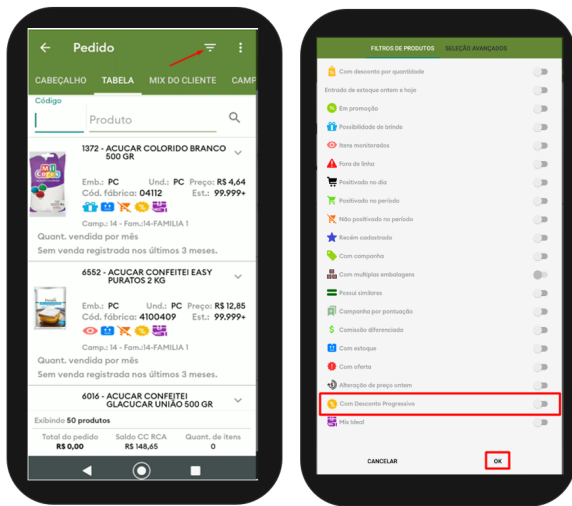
Pedido

CABEÇALHO TABELA MIX DO CLIENTE CAMP

Código

Produto

1372 - ACUCAR COLORIDO BRANCO 500 GR

Emb.: PC Und.: PC Preço: R$ 4,64
Cód. fábrica: 04112 Est.: 99.999+

Camp.: 14 - Fam.:14-FAMILIA 1

Quant. vendida por mês

Sem venda registrada nos últimos 3 meses.

6552 - ACUCAR CONFEITEI EASY PURATOS 2 KG

Emb.: PC Und.: PC Preço: R$ 12,85
Cód. fábrica: 4100409 Est.: 99.999+

Camp.: 14 - Fam.:14-FAMILIA 1

Quant. vendida por mês

Sem venda registrada nos últimos 3 meses.

6016 - ACUCAR CONFEITEI GLACUCAR UNIÃO 500 GR

Exibindo 50 produtos

| Total do pedido | Saldo CC RCA | Quant. de itens |
|---|---|---|
| R$ 0,00 | R$ 148,65 | 0 |

FILTROS DE PRODUTOS SELEÇÃO AVANÇADOS

Com desconto por quantidade
Entrada de estoque ontem e hoje
Em promoção
Possibilidade de brinde
Itens monitorados
Fora de linha
Positivado no dia
Positivado no período
Não positivado no período
Recém cadastrado
Com campanha
Com multiplas embalagens
Possui similares
Campanha por pontuação
Comissão diferenciada
Com estoque
Com oferta
Alteração de preço ontem
Com Desconto Progressivo
Mix ideal

CANCELAR OK